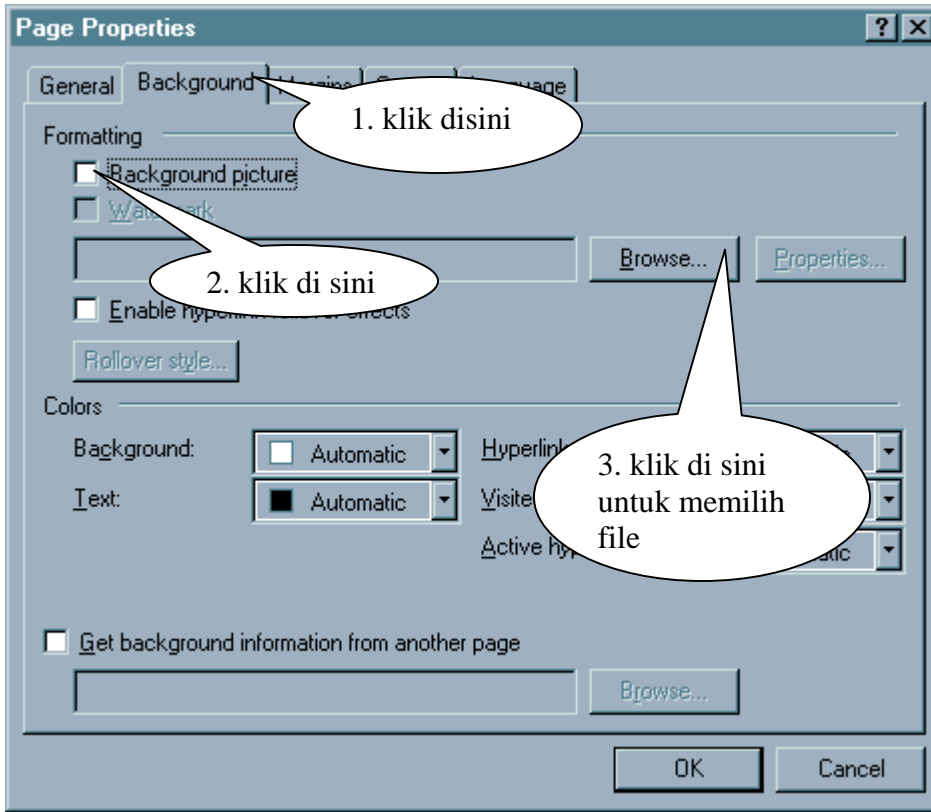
Page Properties

?

General

Background

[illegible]

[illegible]

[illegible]uage

1. klik disini

Formatting

Background picture

Wat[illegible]ark

Browse...

Properties...

2. klik di sini

Enable hyperlin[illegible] effects

Rollover style...

Colors

Background:

Automatic

Text:

Automatic

Hyperlin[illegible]

Visite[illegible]

Active hy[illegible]

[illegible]atic

3. klik di sini untuk memilih file

Get background information from another page

Browse...

OK

Cancel